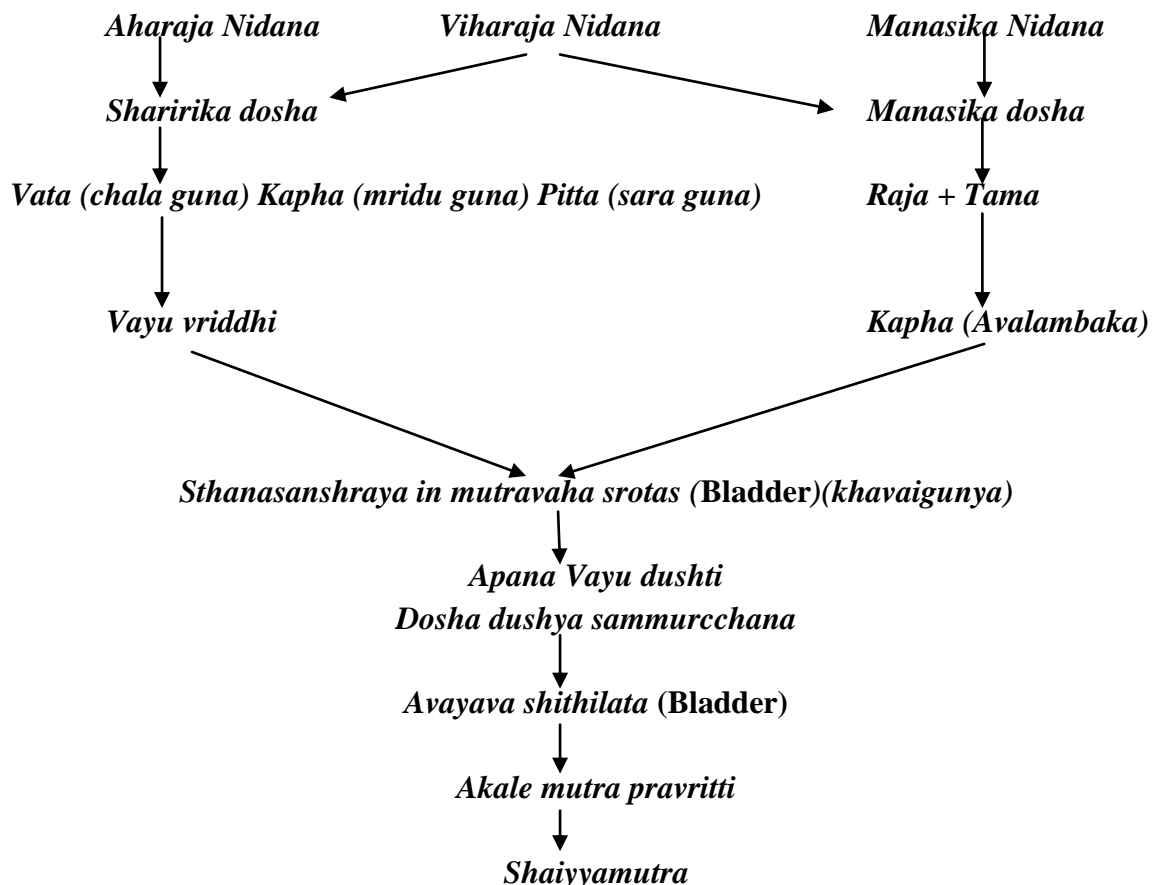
Aharaja Nidana

Viharaja Nidana

Manasika Nidana

Sharirika dosha

Manasika dosha

Vata (chala guna) Kapha (mridu guna) Pitta (sara guna)

Raja + Tama

Vayu vriddhi

Kapha (Avalambaka)

Sthanasanshraya in mutravaha srotas (Bladder)(khavaigunya)

Apana Vayu dushti

Dosha dushya sammurcchana

Avayava shithilata (Bladder)

Akale mutra pravritti

Shaiyyamutra